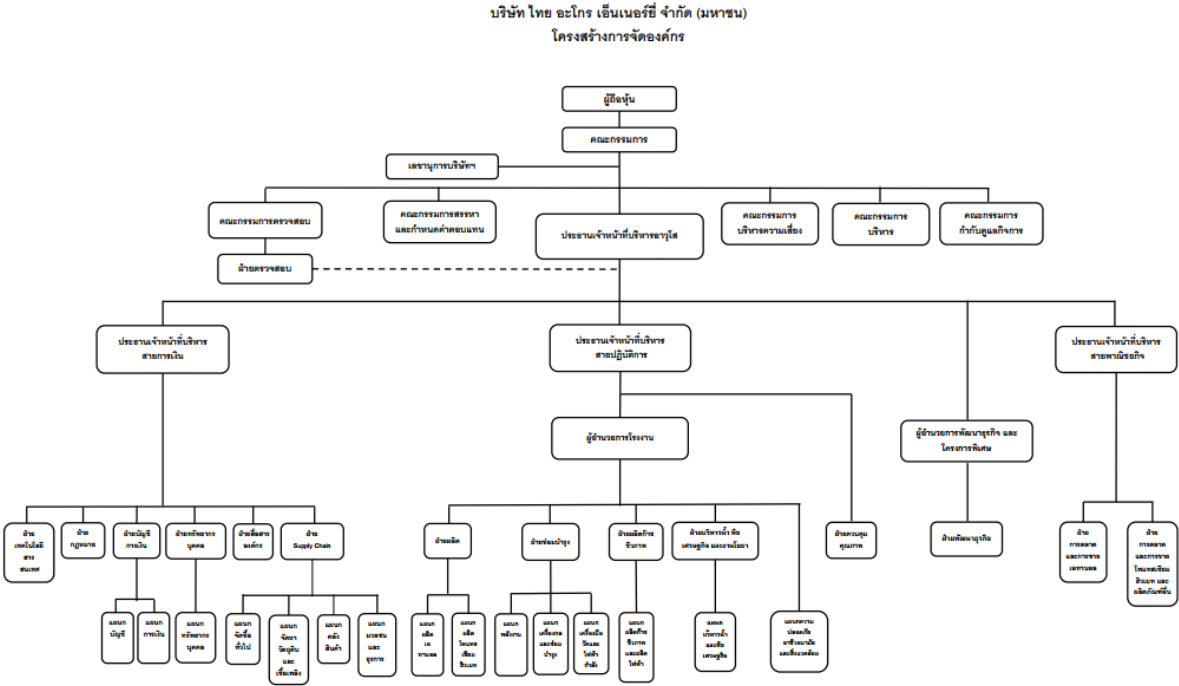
บริษัท ไทย อะโกร เอ็นเนอร์ยี่ จำกัด (มหาชน)
โครงสร้างการจัดองค์กร

ผู้ถือหุ้น

คณะกรรมการ

เลขานุการบริษัท

คณะกรรมการตรวจสอบ

ฝ่ายตรวจสอบ

คณะกรรมการสรรหาและกำหนดค่าตอบแทน

ประธานเจ้าหน้าที่บริหารอาวุโส

คณะกรรมการบริหารความเสี่ยง

คณะกรรมการบริหาร

คณะกรรมการกำกับดูแลกิจการ

ประธานเจ้าหน้าที่บริหารสายการเงิน

ประธานเจ้าหน้าที่บริหารสายปฏิบัติการ

ประธานเจ้าหน้าที่บริหารสายพาณิชยกิจ

ผู้อำนวยการโรงงาน

ผู้อำนวยการพัฒนาธุรกิจ และโครงการพิเศษ

ฝ่ายเทคโนโลยีสารสนเทศ

ฝ่ายกฎหมาย

ฝ่ายบัญชีการเงิน

ฝ่ายทรัพยากรบุคคล

ฝ่ายสื่อสารองค์กร

ฝ่าย Supply Chain

แผนกบัญชี

แผนกการเงิน

แผนกทรัพยากรบุคคล

แผนกจัดซื้อทั่วไป

แผนกจัดหาวัตถุดิบและเชื้อเพลิง

แผนกคลังสินค้า

แผนกมวลชนและธุรการ

ฝ่ายผลิต

ฝ่ายซ่อมบำรุง

ฝ่ายผลิตกระแสไฟฟ้า

ฝ่ายบริหารน้ำทิ้ง เศรษฐกิจ และกากโมลาส

ฝ่ายควบคุมคุณภาพ

แผนกผลิตเอทานอล

แผนกผลิตโคแจนเนอเรชั่น

แผนกพลังงาน

แผนกเครื่องกลและซ่อมบำรุง

แผนกเครื่องมือวัดและไฟฟ้ากำลัง

แผนกผลิตกระแสไฟฟ้าและผลิตไฟฟ้า

แผนกบำบัดน้ำเสียและกิจเศรษฐกิจ

แผนกความปลอดภัยอาชีวอนามัยและสิ่งแวดล้อม

ฝ่ายพัฒนาธุรกิจ

ฝ่ายการตลาดและการขายเอทานอล

ฝ่ายการตลาดและการขายโพแทสเซียม ซิลิเกต และผลิตภัณฑ์อื่น